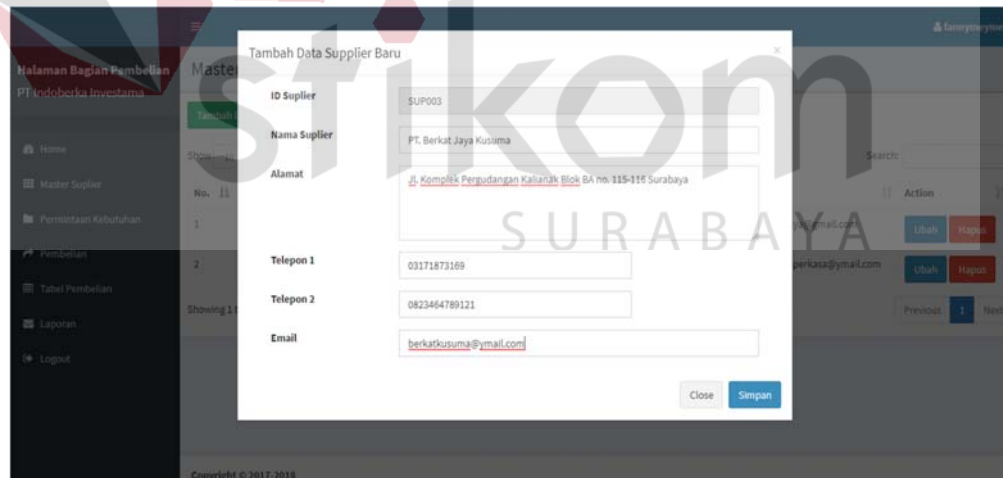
stikom
SURABAYA

Halaman Bagian Pembelian
PT Indoberka Investama

Home
Master Suplier
Permintaan Kebutuhan
Pembelian
Tabel Pembelian
Laporan
Logout

Master
Tambah
Show
No.
1
2
Showing 1

fannyterryrio
Search:
Action
Ubah Hapus
Ubah Hapus
Previous 1 Next
ymail.com
perkasa@ymail.com

Copyright © 2017-2018

Tambah Data Supplier Baru
×
ID Suplier
SUP003
Nama Suplier
PT. Berkat Jaya Kusuma
Alamat
Jl. Komplek Pergudangan Kalianak Blok BA no. 115-116 Surabaya
Telepon 1
03171873169
Telepon 2
0823464789121
Email
berkatkusuma@ymail.com
Close
Simpan